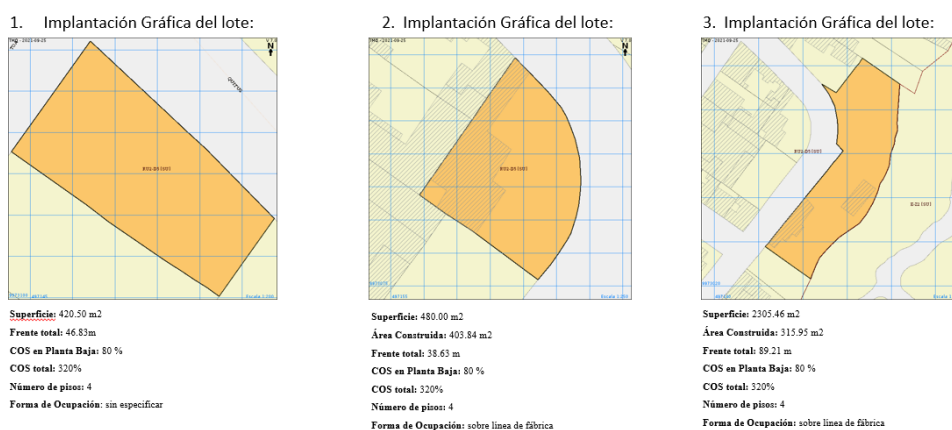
1. Implantación Gráfica del lote:

N

Escala 1:500

**Superficie:** 420.50 m2
**Frente total:** 46.83m
**COS en Planta Baja:** 80 %
**COS total:** 320%
**Número de pisos:** 4
**Forma de Ocupación:** sin especificar

2. Implantación Gráfica del lote:

N

Escala 1:500

**Superficie:** 480.00 m2
**Área Construida:** 403.84 m2
**Frente total:** 38.63 m
**COS en Planta Baja:** 80 %
**COS total:** 320%
**Número de pisos:** 4
**Forma de Ocupación:** sobre linea de fábrica

3. Implantación Gráfica del lote:

**Superficie:** 2305.46 m2
**Área Construida:** 315.95 m2
**Frente total:** 89.21 m
**COS en Planta Baja:** 80 %
**COS total:** 320%
**Número de pisos:** 4
**Forma de Ocupación:** sobre linea de fábrica